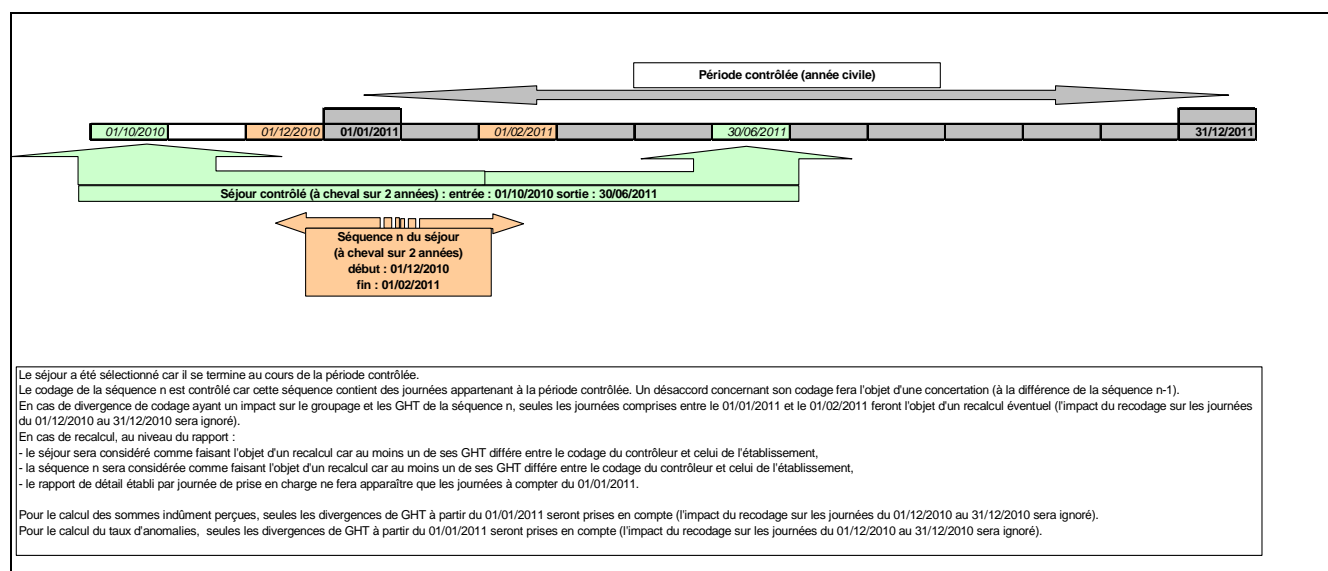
Période contrôlée (année civile)

01/10/2010 01/12/2010 01/01/2011 01/02/2011 30/06/2011 31/12/2011

Séjour contrôlé (à cheval sur 2 années) : entrée : 01/10/2010 sortie : 30/06/2011

Séquence n du séjour
(à cheval sur 2 années)
début : 01/12/2010
fin : 01/02/2011

Le séjour a été sélectionné car il se termine au cours de la période contrôlée.
Le codage de la séquence n est contrôlé car cette séquence contient des journées appartenant à la période contrôlée. Un désaccord concernant son codage fera l'objet d'une concertation (à la différence de la séquence n-1).
En cas de divergence de codage ayant un impact sur le groupage et les GHT de la séquence n, seules les journées comprises entre le 01/01/2011 et le 01/02/2011 feront l'objet d'un recalcul éventuel (l'impact du recodage sur les journées du 01/12/2010 au 31/12/2010 sera ignoré).
En cas de recalcul, au niveau du rapport :
- le séjour sera considéré comme faisant l'objet d'un recalcul car au moins un de ses GHT diffère entre le codage du contrôleur et celui de l'établissement,
- la séquence n sera considérée comme faisant l'objet d'un recalcul car au moins un de ses GHT diffère entre le codage du contrôleur et celui de l'établissement,
- le rapport de détail établi par journée de prise en charge ne fera apparaître que les journées à compter du 01/01/2011.

Pour le calcul des sommes indûment perçues, seules les divergences de GHT à partir du 01/01/2011 seront prises en compte (l'impact du recodage sur les journées du 01/12/2010 au 31/12/2010 sera ignoré).
Pour le calcul du taux d'anomalies, seules les divergences de GHT à partir du 01/01/2011 seront prises en compte (l'impact du recodage sur les journées du 01/12/2010 au 31/12/2010 sera ignoré).